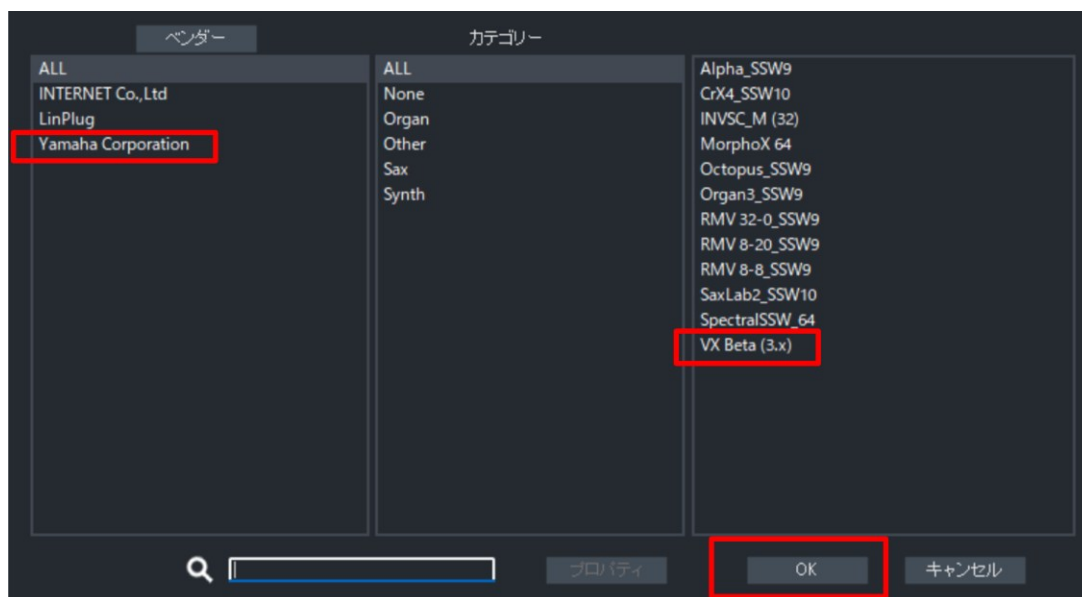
ベンダー

カテゴリー

ALL
INTERNET Co.,Ltd
LinPlug
Yamaha Corporation

ALL
None
Organ
Other
Sax
Synth

Alpha_SSW9
CrX4_SSW10
INVSC_M (32)
MorphoX 64
Octopus_SSW9
Organ3_SSW9
RMV 32-0_SSW9
RMV 8-20_SSW9
RMV 8-8_SSW9
SaxLab2_SSW10
SpectralSSW_64
VX Beta (3.x)

プロパティ

OK

キャンセル